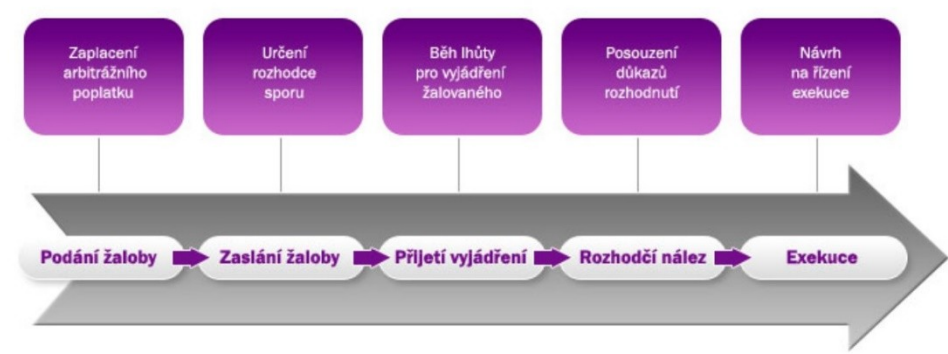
Zaplacení arbitrážního poplatku

Určení rozhodce sporu

Běh lhůty pro vyjádření žalovaného

Posouzení důkazů rozhodnutí

Návrh na řízení exekuce

Podání žaloby

Zaslání žaloby

Přijetí vyjádření

Rozhodčí nález

Exekuce